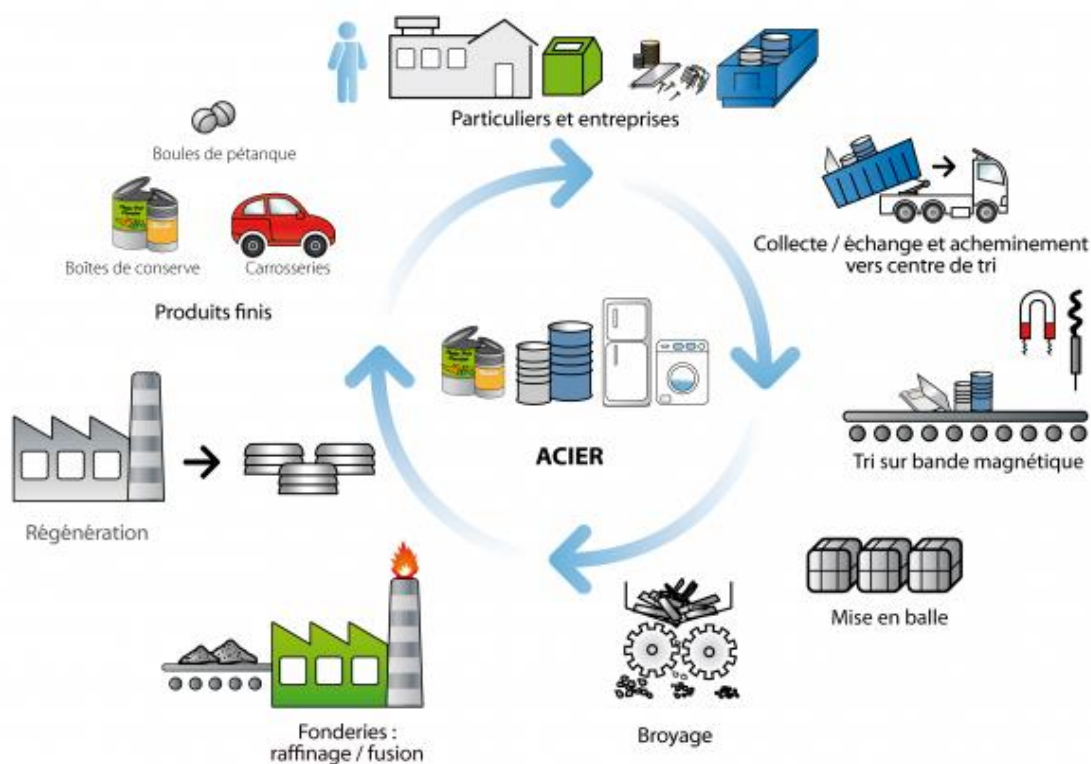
Particuliers et entreprises

Collecte / échange et acheminement vers centre de tri

Tri sur bande magnétique

Mise en balle

Broyage

Fonderies : raffinage / fusion

Régénération

Produits finis

Boules de pétanque

Boîtes de conserve

Carrosseries

ACIER